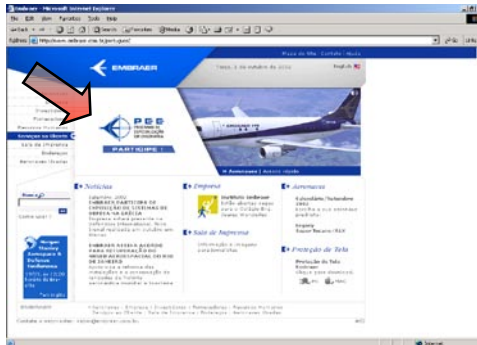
Embraer - Microsoft Internet Explorer

File Edit View Favorites Tools Help

Address http://www.embraer.com.br/port/geral/

EMBRAER

Mapa do Site | Contato | Busca

Terça, 1 de outubro de 2002

English

PEG

PARTICIPE!

Aeronaves | Avanti Vôo

Notícias

Empresa

Aeronaves

Sala de Imprensa

Proteção de Tela

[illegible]

Serviços ao Cliente

Embraer

Internet